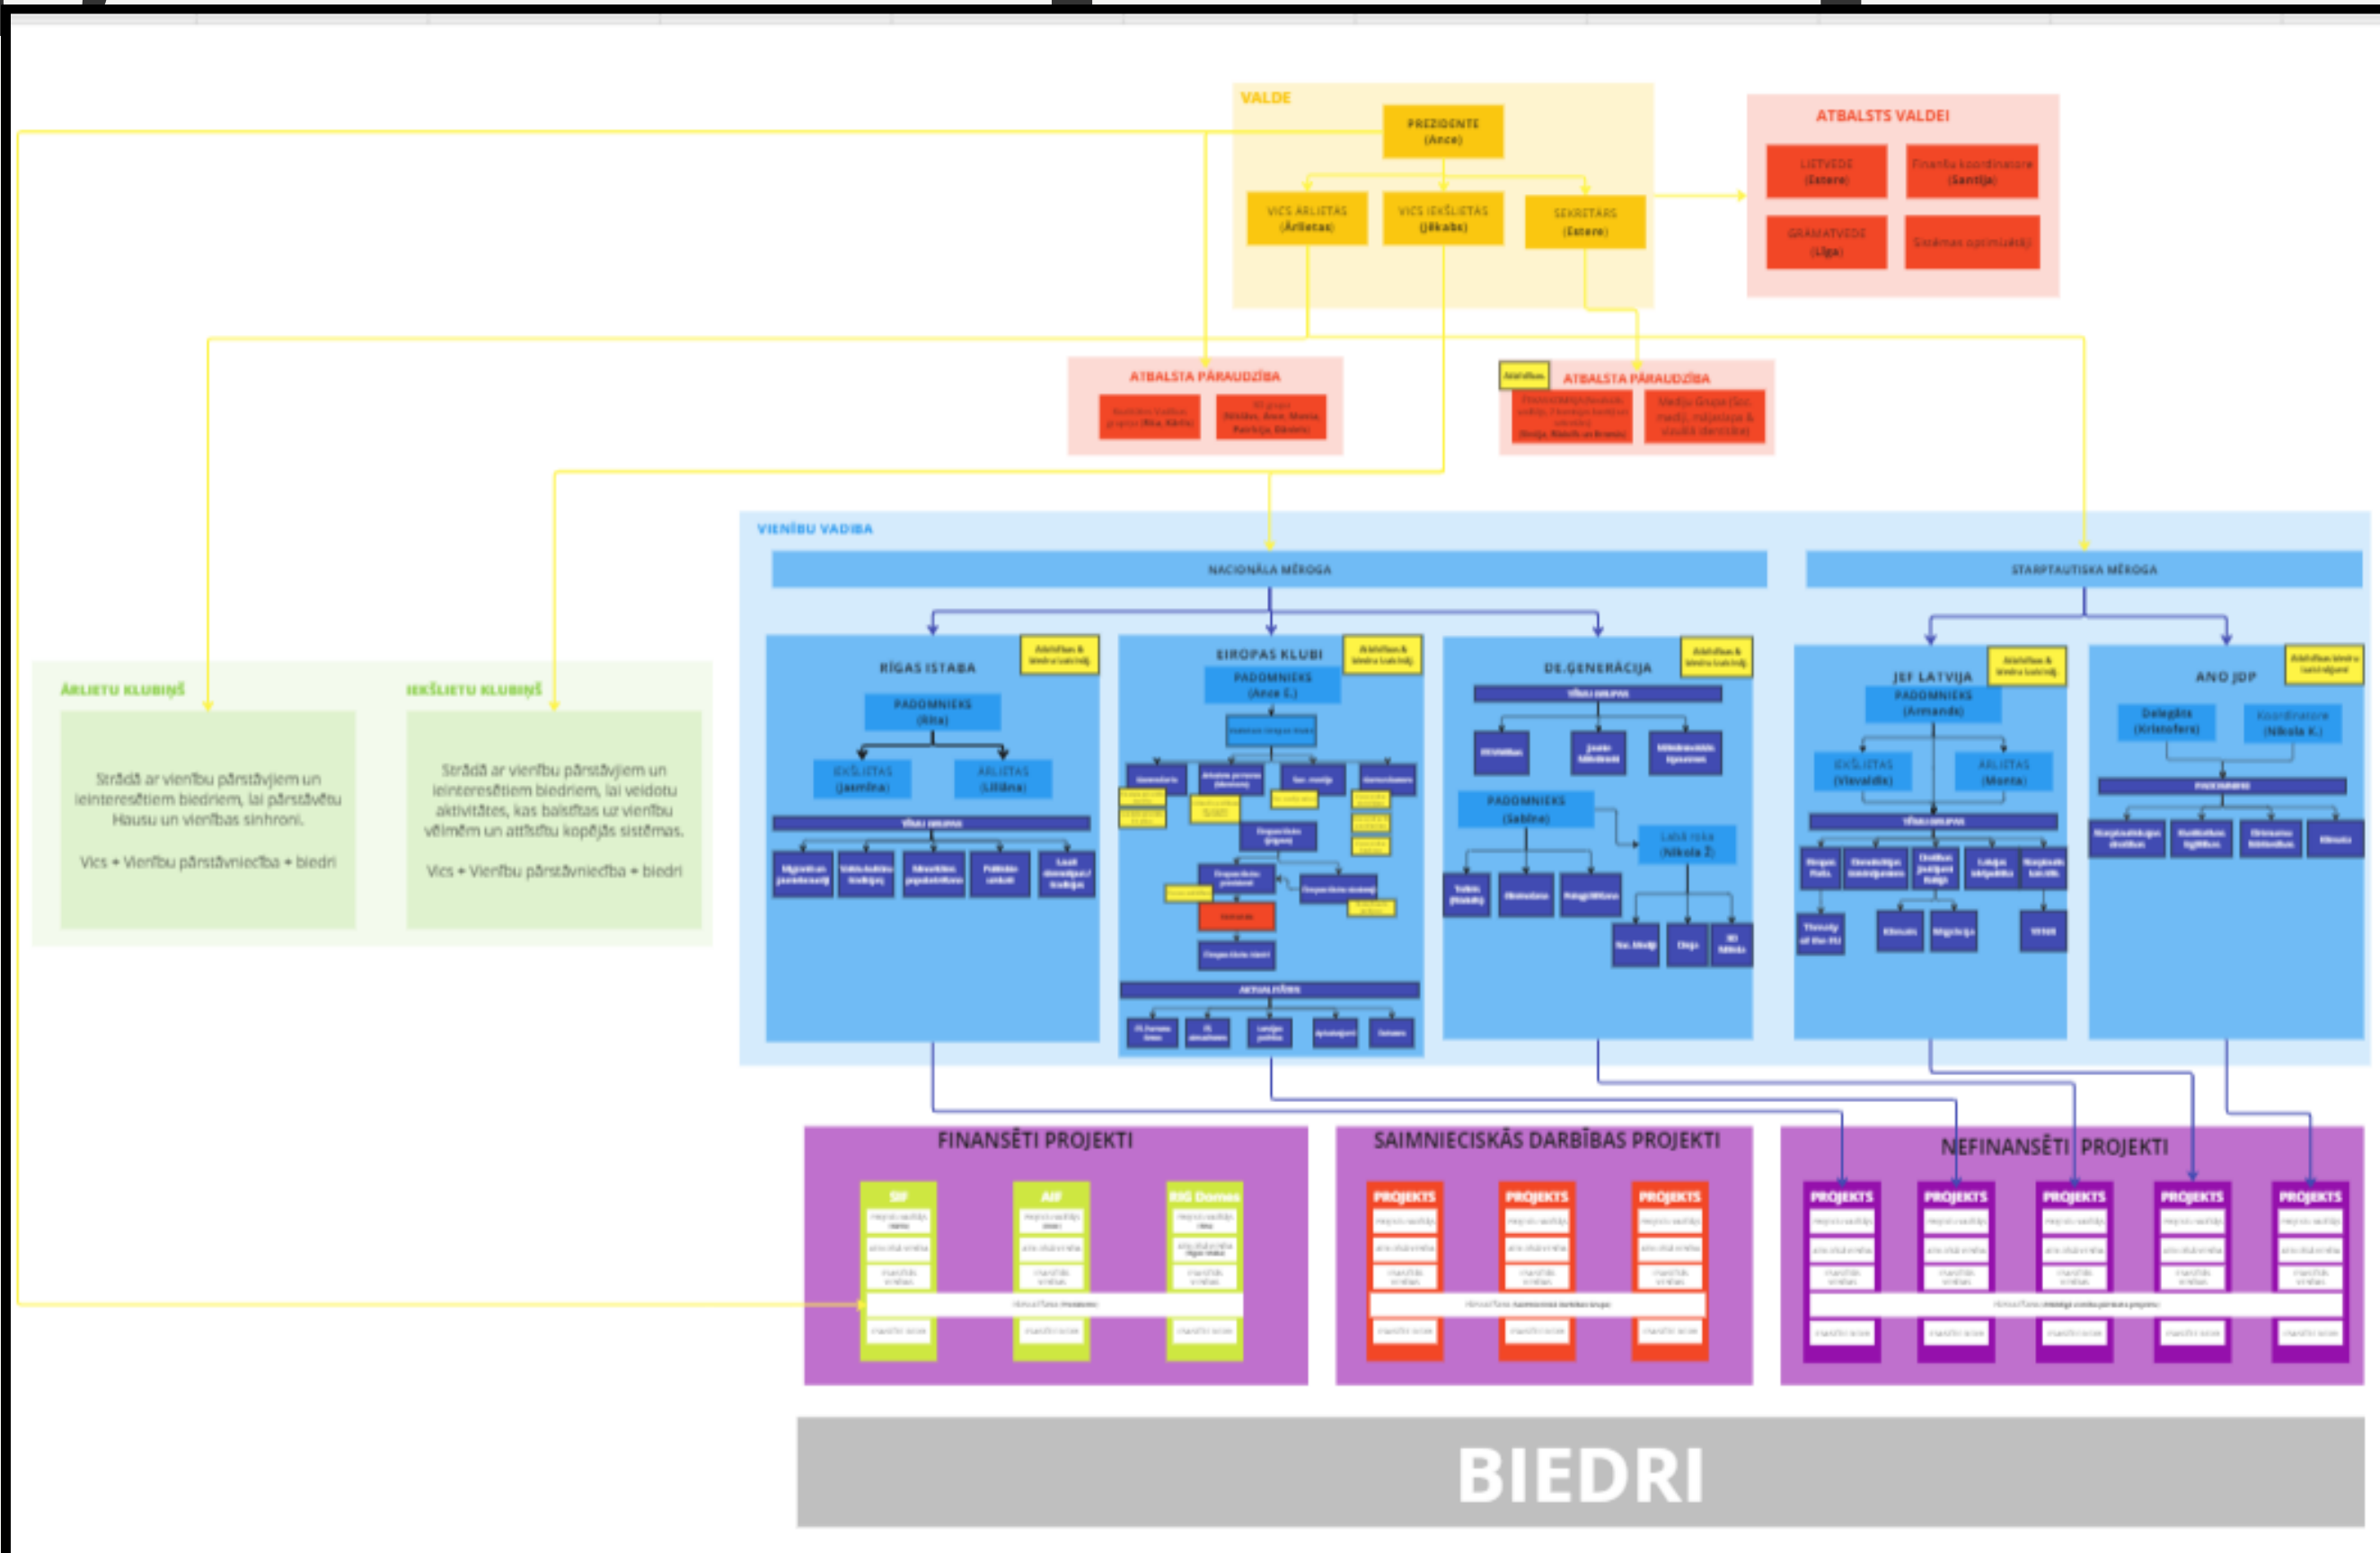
VALDE

PREZIDENTE (Ance)

VICS ĀRLIETAS (Ārlietas)

VICS IEKŠLIETAS (Jēkabs)

SEKRETĀRS (Estere)

ATBALSTS VALDEI

LIETVEDE (Estere)

Finanšu koordinatore (Santija)

GRĀMATVEDE (Līga)

Sistēmas optimizētājs

ATBALSTA PĀRAUDZĪBA

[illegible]

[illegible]

ATBALSTA PĀRAUDZĪBA

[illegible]

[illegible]

VIENĪBU VADĪBA

NACIONĀLA MĒROGA

STARPTAUTISKA MĒROGA

RĪGAS ISTABA

PADOMNIEKS (Rita)

IEKŠLIETAS (Jasmīna)

ĀRLIETAS (Liliāna)

EIROPAS KLUBI

PADOMNIEKS (Ance L.)

DE.ĢENERĀCIJA

PADOMNIEKS (Sabīne)

Labā roka (Nikola Z)

JEF LATVIJA

PADOMNIEKS (Armands)

IEKŠLIETAS (Viesturs)

ĀRLIETAS (Monta)

ANO JDP

Delegāts (Kristofers)

Koordinatore (Nikola K.)

ĀRLIETU KLUBIŅŠ

Strādā ar vienību pārstāvjiem un ieinteresētiem biedriem, lai pārstāvētu Hausu un vienības sinhroni.

Vics + Vienību pārstāvniecība + biedri

IEKŠLIETU KLUBIŅŠ

Strādā ar vienību pārstāvjiem un ieinteresētiem biedriem, lai veidotu aktivitātes, kas balstītas uz vienību vēlmēm un attīstītu kopējās sistēmas.

Vics + Vienību pārstāvniecība + biedri

FINANSĒTI PROJEKTI

SIF

AIF

RīG Domes

SAIMNIECISKĀS DARBĪBAS PROJEKTI

PROJEKTS

PROJEKTS

PROJEKTS

NEFINANSĒTI PROJEKTI

PROJEKTS

PROJEKTS

PROJEKTS

PROJEKTS

PROJEKTS

BIEDRI